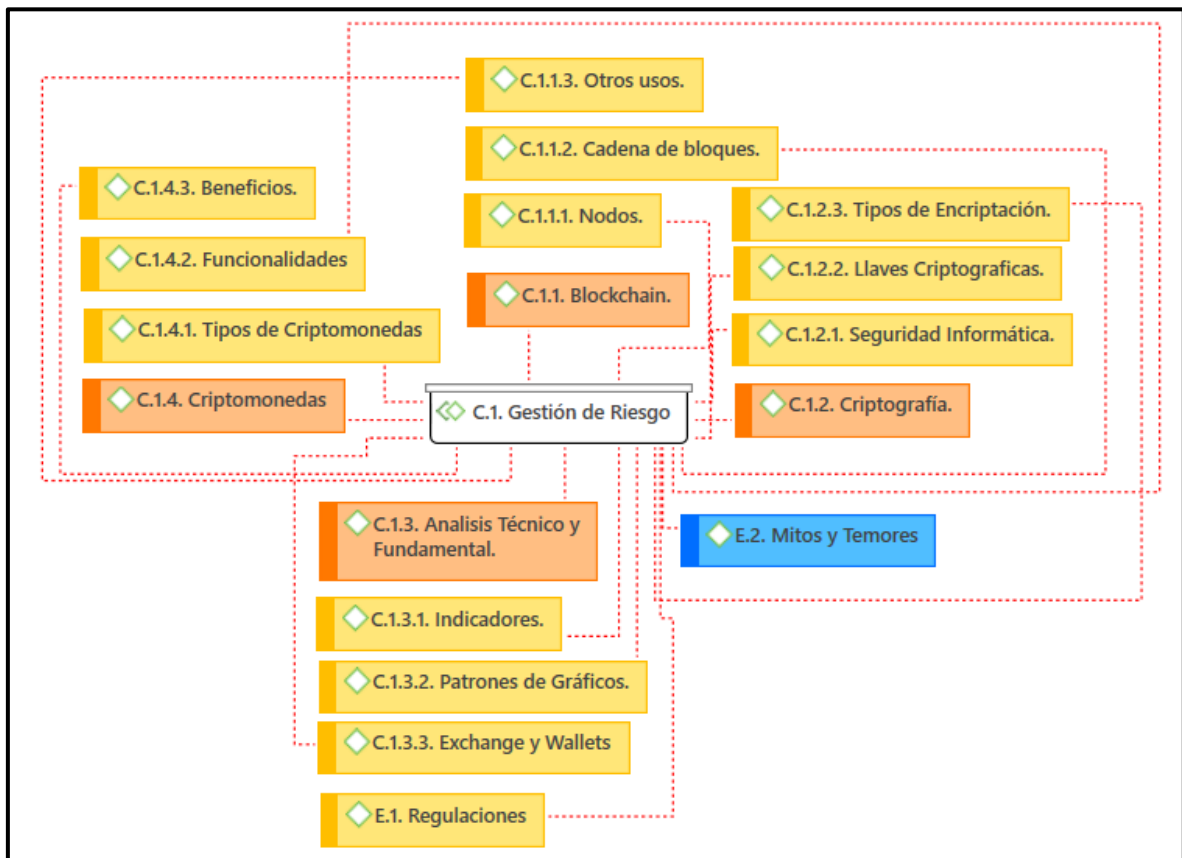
C.1.1.3. Otros usos.

C.1.1.2. Cadena de bloques.

C.1.4.3. Beneficios.

C.1.1.1. Nodos.

C.1.2.3. Tipos de Encriptación.

C.1.4.2. Funcionalidades

C.1.2.2. Llaves Criptograficas.

C.1.1. Blockchain.

C.1.4.1. Tipos de Criptomonedas

C.1.2.1. Seguridad Informática.

C.1.4. Criptomonedas

C.1. Gestión de Riesgo

C.1.2. Criptografía.

C.1.3. Analisis Técnico y Fundamental.

E.2. Mitos y Temores

C.1.3.1. Indicadores.

C.1.3.2. Patrones de Gráficos.

C.1.3.3. Exchange y Wallets

E.1. Regulaciones